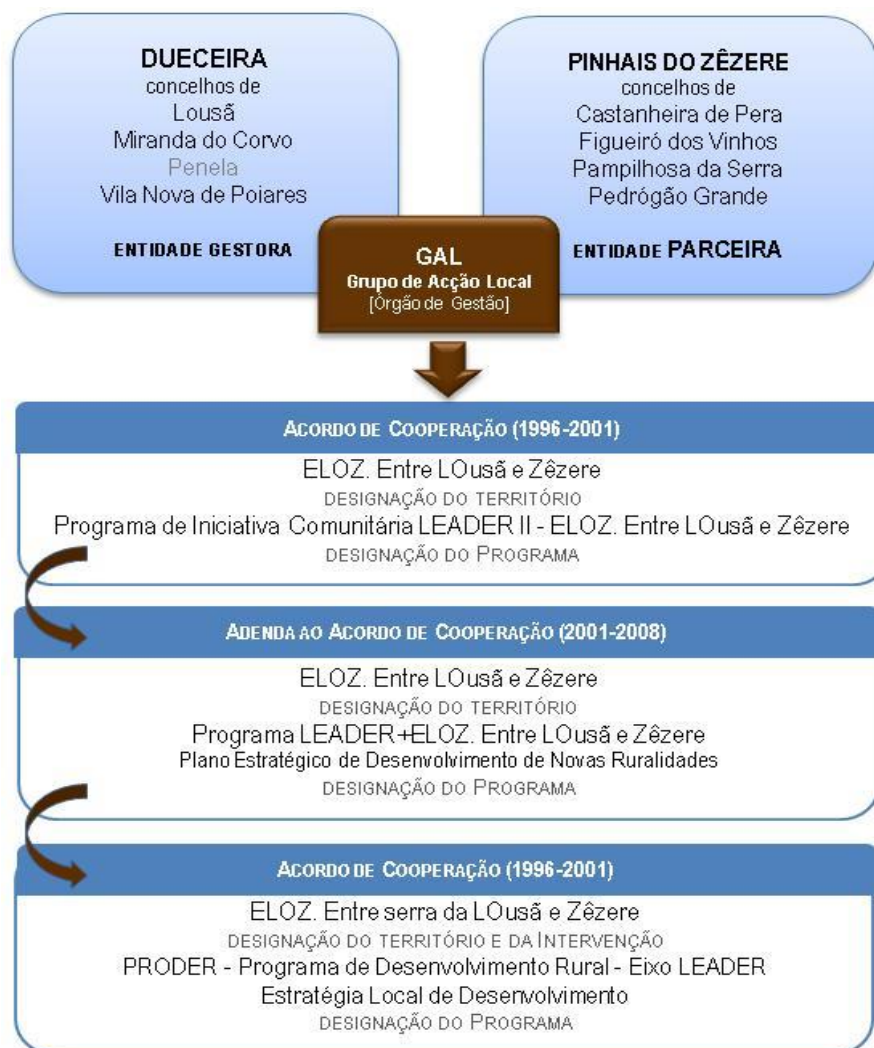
DUECEIRA
concelhos de
Lousã
Miranda do Corvo
Penela
Vila Nova de Poiares

ENTIDADE GESTORA

PINHAIS DO ZÊZERE
concelhos de
Castanheira de Pera
Figueiró dos Vinhos
Pampilhosa da Serra
Pedrógão Grande

ENTIDADE PARCEIRA

GAL
Grupo de Acção Local
[Órgão de Gestão]

ACORDO DE COOPERAÇÃO (1996-2001)

ELOZ. Entre LOusã e Zêzere
DESIGNAÇÃO DO TERRITÓRIO
Programa de Iniciativa Comunitária LEADER II - ELOZ. Entre LOusã e Zêzere
DESIGNAÇÃO DO PROGRAMA

ADENDA AO ACORDO DE COOPERAÇÃO (2001-2008)

ELOZ. Entre LOusã e Zêzere
DESIGNAÇÃO DO TERRITÓRIO
Programa LEADER+ELOZ. Entre LOusã e Zêzere
Plano Estratégico de Desenvolvimento de Novas Ruralidades
DESIGNAÇÃO DO PROGRAMA

ACORDO DE COOPERAÇÃO (1996-2001)

ELOZ. Entre serra da LOusã e Zêzere
DESIGNAÇÃO DO TERRITÓRIO E DA INTERVENÇÃO
PRODER - Programa de Desenvolvimento Rural - Eixo LEADER
Estratégia Local de Desenvolvimento
DESIGNAÇÃO DO PROGRAMA